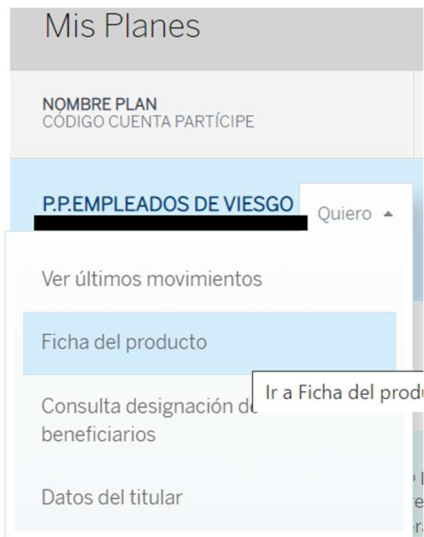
Mis Planes

NOMBRE PLAN
CÓDIGO CUENTA PARTÍCIPE

P.P.EMPLEADOS DE VIESGO

Quiero

Ver últimos movimientos

Ficha del producto

Ir a Ficha del produ

Consulta designación de beneficiarios

Datos del titular